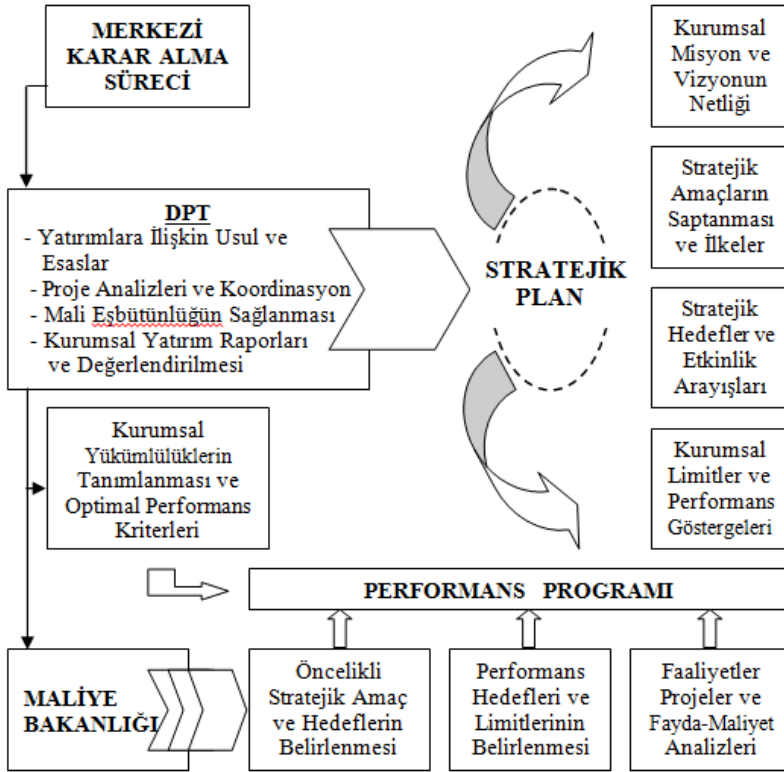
MERKEZİ KARAR ALMA SÜRECİ

DPT
- Yatırımlara İlişkin Usul ve Esaslar
- Proje Analizleri ve Koordinasyon
- Mali Eşbütünlüğün Sağlanması
- Kurumsal Yatırım Raporları ve Değerlendirilmesi

Kurumsal Yükümlülüklerin Tanımlanması ve Optimal Performans Kriterleri

STRATEJİK PLAN

Kurumsal Misyon ve Vizyonun Netliği

Stratejik Amaçların Saptanması ve İlkeler

Stratejik Hedefler ve Etkinlik Arayışları

Kurumsal Limitler ve Performans Göstergeleri

PERFORMANS PROGRAMI

MALİYE BAKANLIĞI

Öncelikli Stratejik Amaç ve Hedeflerin Belirlenmesi

Performans Hedefleri ve Limitlerinin Belirlenmesi

Faaliyetler Projeler ve Fayda-Maliyet Analizleri